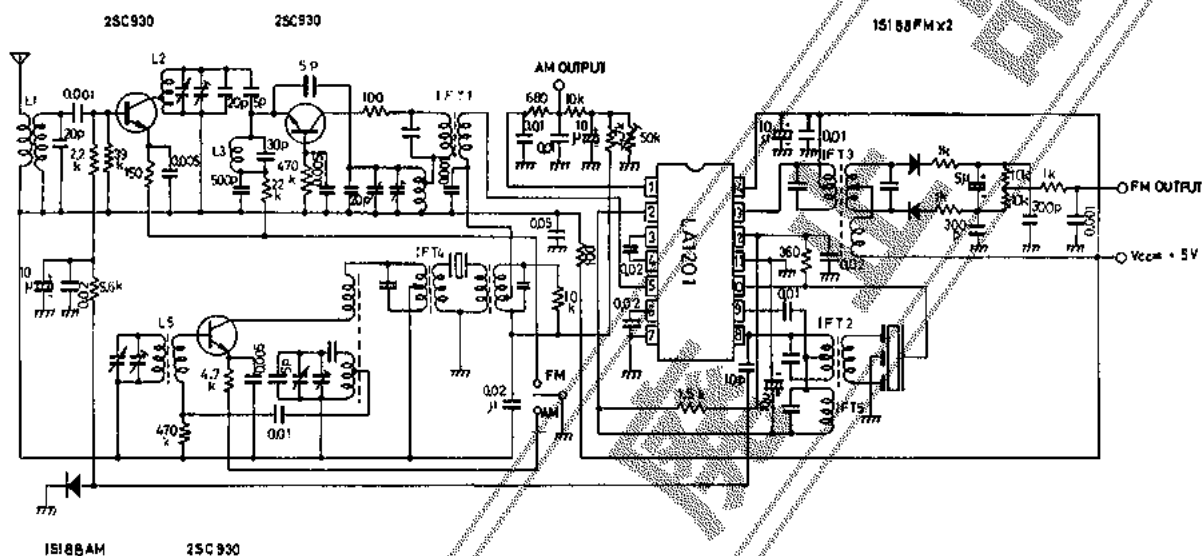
2SC930
2SC930
1S188FM x2
AM OUTPUT
L1
0.001
L2
20p
5p
5p
100
IFT1
680
10k
0.01
0.01
10μ
10
50k
10μ
0.01
IFT3
1k
1k
1k
FM OUTPUT
20p
2.2k
33k
150
0.005
L3
30p
500p
470k
22k
20p
0.001
10k
5μ
10k
300p
0.001
0.05
100
360
Vcc= + 5V
10μ
5.6k
IFT4
0.02
0.02
10k
0.02
0.02
LA1201
1
2
3
4
5
6
7
8
9
10
11
12
13
14
0.01
IFT2
L5
0.005
5p
4.7k
FM
0.02μ
AM
10p
3.5k
IFT5
470k
0.01
1S188AM
2SC930